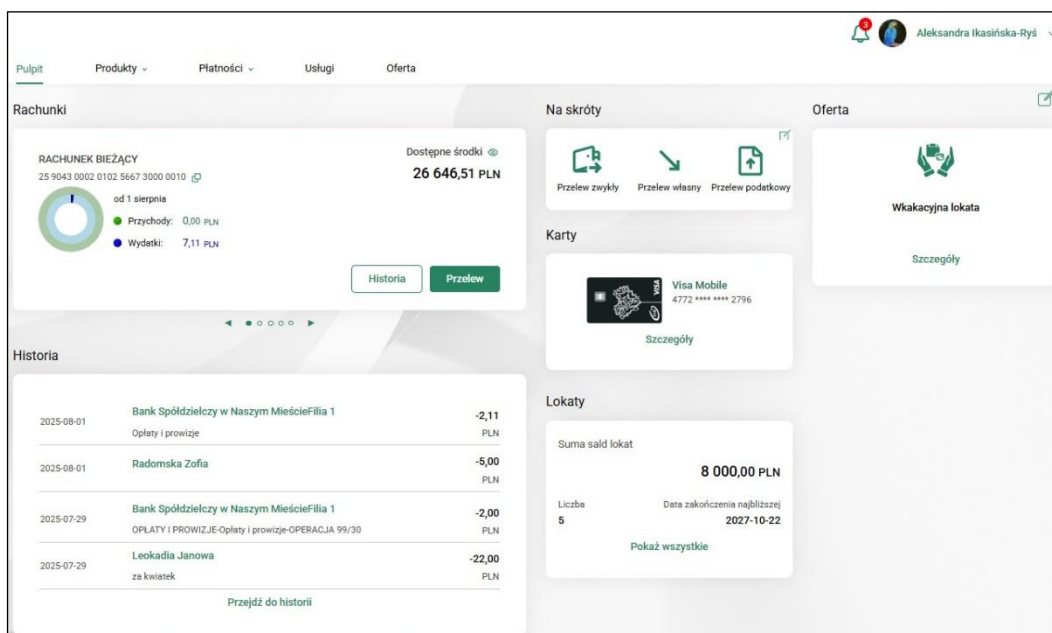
3 Aleksandra Ikasińska-Ryś

Pulpit Produkty Płatności Usługi Oferta

Rachunki

RACHUNEK BIEŻĄCY
25 9043 0002 0102 5667 3000 0010

Dostępne środki
26 646,51 PLN

od 1 sierpnia
Przychody: 0,00 PLN
Wydatki: 7,11 PLN

Historia Przelew

Historia

| | | |
|---|---|---|
| 2025-08-01 | Bank Spółdzielczy w Naszym MieścieFilia 1<br>Opłaty i prowizje | -2,11 PLN |
| 2025-08-01 | Radomska Zofia | -5,00 PLN |
| 2025-07-29 | Bank Spółdzielczy w Naszym MieścieFilia 1<br>OPŁATY I PROWIZJE-Opłaty i prowizje-OPERACJA 99/30 | -2,00 PLN |
| 2025-07-29 | Leokadia Janowa<br>za kwiatek | -22,00 PLN |

Przejdź do historii

Na skróty

Przelew zwykły Przelew własny Przelew podatkowy

Karty

Visa Mobile
4772 **** **** 2796

Szczegóły

Lokaty

Suma sald lokat
8 000,00 PLN

Liczba
5

Data zakończenia najbliższej
2027-10-22

Pokaż wszystkie

Oferta

Wkakacyjna lokata

Szczegóły